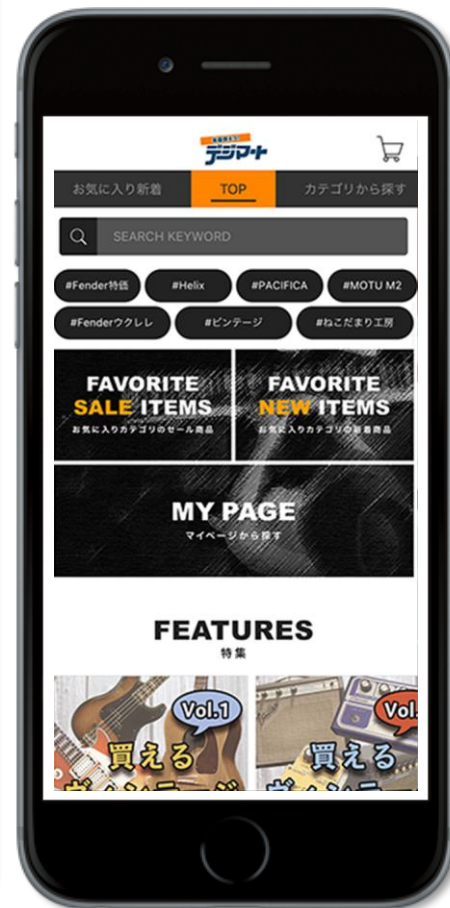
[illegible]
デジマート

お気に入り新着

TOP

カテゴリから探す

SEARCH KEYWORD

#Fender特価

#Helix

#PACIFICA

#MOTU M2

#Fenderウクレレ

#ビンテージ

#ねこだまり工房

FAVORITE SALE ITEMS
お気に入りカテゴリのセール商品

FAVORITE NEW ITEMS
お気に入りカテゴリの新着商品

MY PAGE
マイページから探す

FEATURES
特集

Vol.1
買える
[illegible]

Vo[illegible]
買える
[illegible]